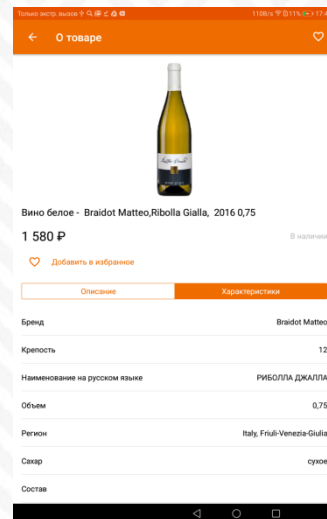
Только экстр. вызов

110B/s 11% 17:4

О товаре

Вино белое - Braidot Matteo,Ribolla Gialla, 2016 0,75

1 580 ₽

В наличии

Добавить в избранное

Описание

Характеристики

Бренд

Braidot Matteo

Крепость

12

Наименование на русском языке

РИБОЛЛА ДЖАЛЛА

Объем

0,75

Регион

Italy, Friuli-Venezia-Giulia

Сахар

сухое

Состав